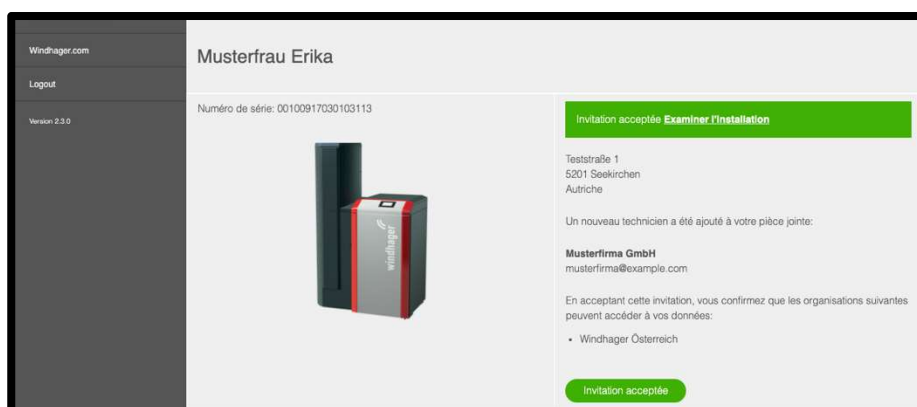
Windhager.com

Logout

Version 2.3.0

Musterfrau Erika

Numéro de série: 00100917030103113

windhager

Invitation acceptée **Examiner l'installation**

Teststraße 1
5201 Seekirchen
Autriche

Un nouveau technicien a été ajouté à votre pièce jointe:

**Musterfirma GmbH**
musterfirma@example.com

En acceptant cette invitation, vous confirmez que les organisations suivantes peuvent accéder à vos données:

• Windhager Österreich

Invitation acceptée